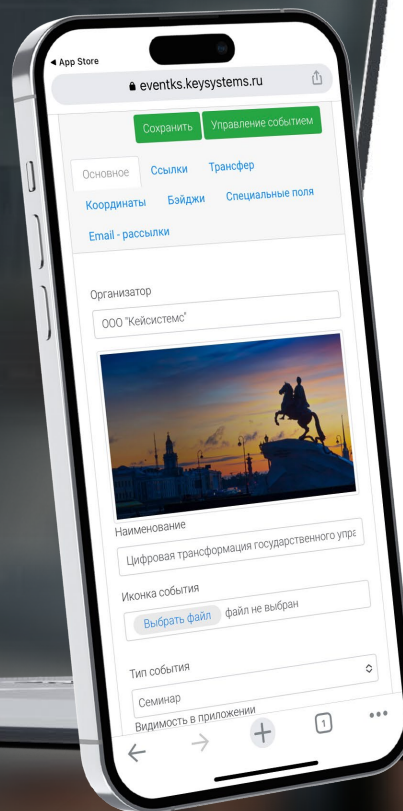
◀ App Store
eventks.keysystems.ru

Сохранить
Управление событием

Основное
Ссылки
Трансфер
Координаты
Бэйджи
Специальные поля
Email - рассылки

Организатор
ООО "Кейсистемс"

Наименование
Цифровая трансформация государственного упра

Иконка события
Выбрать файл
файл не выбран

Тип события
Семинар

Видимость в приложении

1
•••